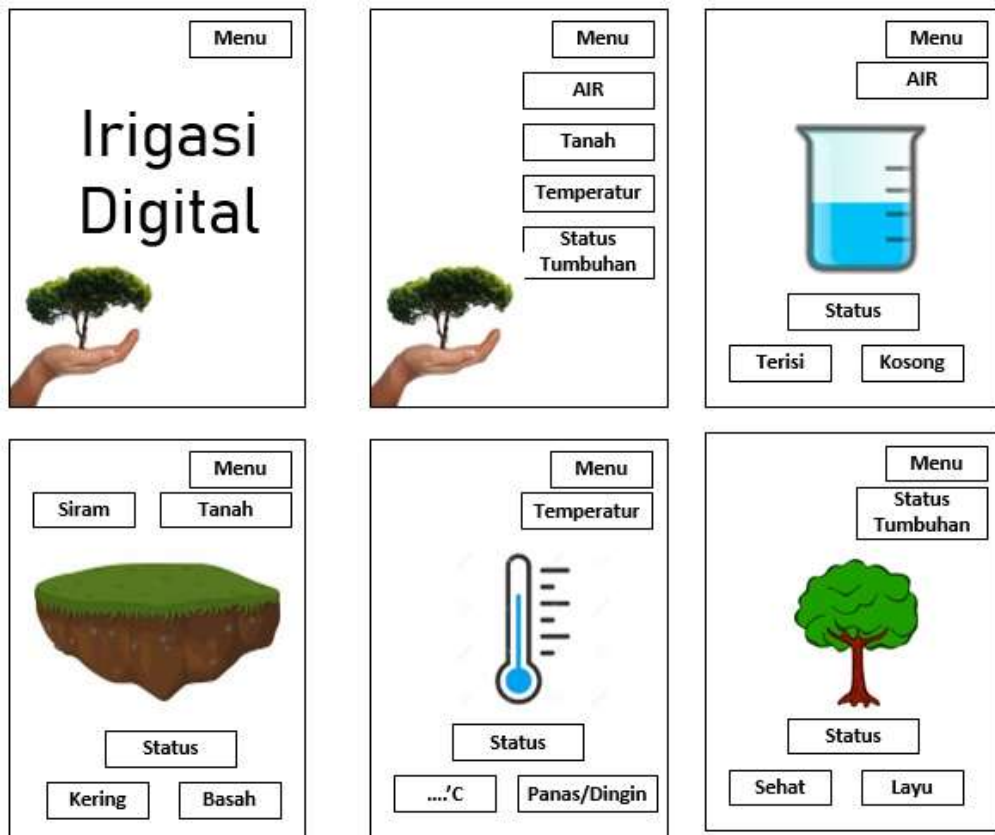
Menu

Irigasi Digital

Menu

AIR

Tanah

Temperatur

Status Tumbuhan

Menu

AIR

Status

Terisi

Kosong

Menu

Siram

Tanah

Status

Kering

Basah

Menu

Temperatur

Status

....'C

Panas/Dingin

Menu

Status Tumbuhan

Status

Sehat

Layu